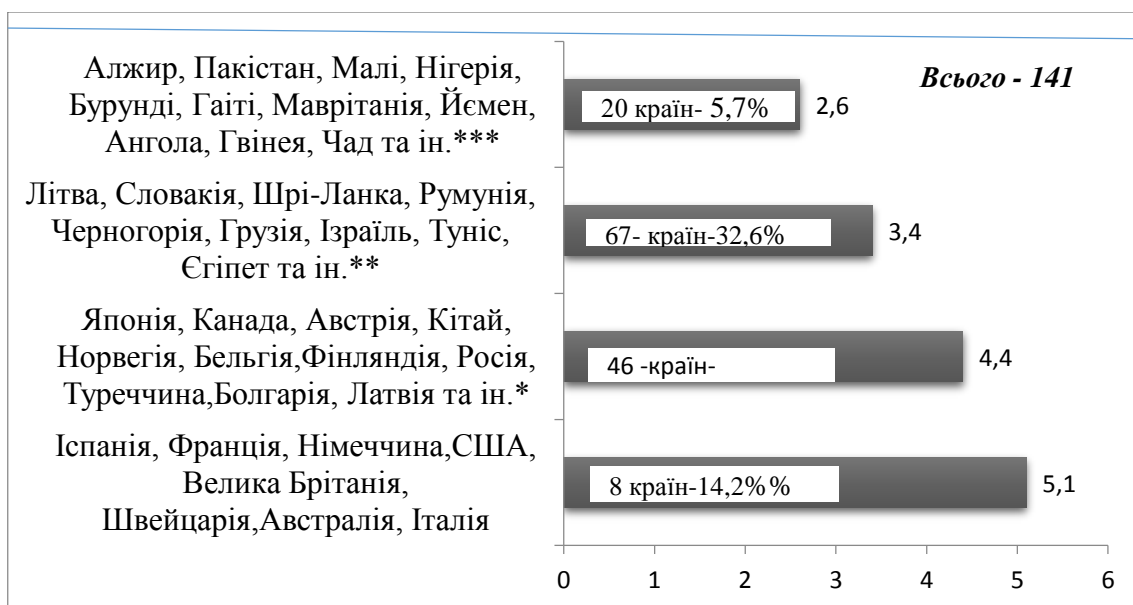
Всього - 141

Алжир, Пакістан, Малі, Нігерія, Бурунді, Гаіті, Мавританія, Йємен, Ангола, Гвінея, Чад та ін.***

20 країн- 5,7%

2,6

Літва, Словакія, Шрі-Ланка, Румунія, Черногорія, Грузія, Ізраїль, Туніс, Єгіпет та ін.**

67- країн-32,6%

3,4

Японія, Канада, Австрія, Кітай, Норвегія, Бельгія,Фінляндія, Росія, Туреччина,Болгарія, Латвія та ін.*

46 -країн-

4,4

Іспанія, Франція, Німеччина,США, Велика Брітанія, Швейцарія,Австралія, Італія

8 країн-14,2%%

5,1

0 1 2 3 4 5 6